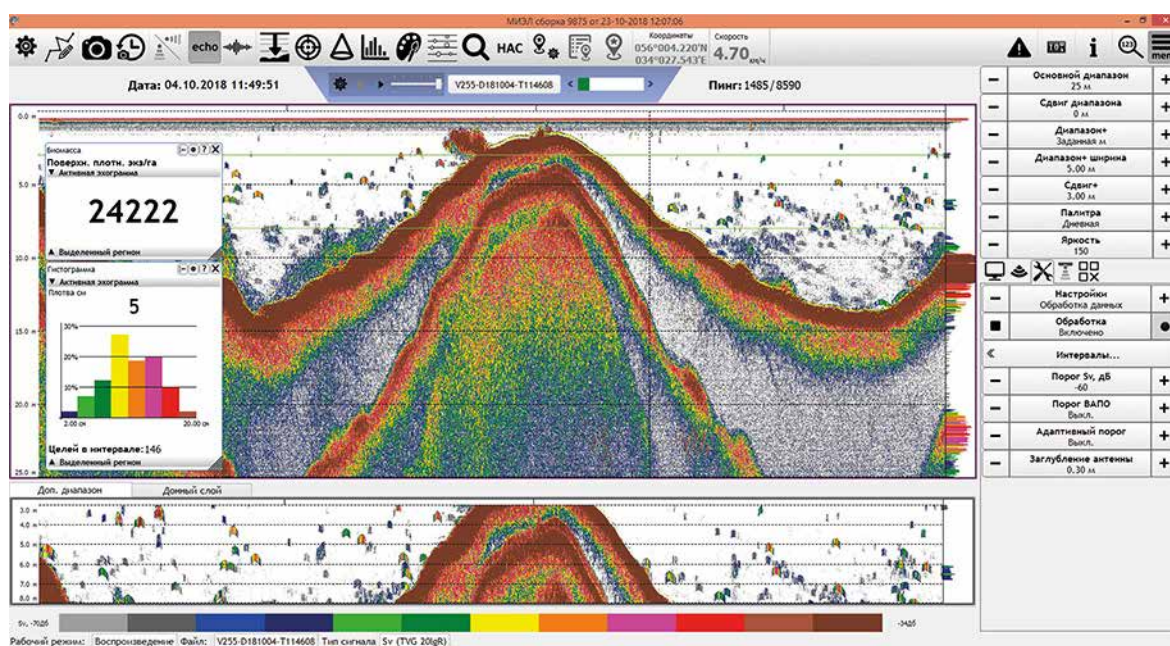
МИЭЛ сборка 9875 от 23-10-2018 12:07:06

echo НАС Координаты 056°004.220'N 034°027.543'E Скорость 4.70 км/ч

Дата: 04.10.2018 11:49:51

V255-D181004-T114608

Пинг: 1485/8590

0.0 м
5.0 м
10.0 м
15.0 м
20.0 м
25.0 м

Биомасса
Поверхн. плотн. экз/га
▼ Активная эхограмма
24222
▲ Выделенный регион

Гистограмма
▼ Активная эхограмма
Плотва см
5
30%
20%
10%
2.00 см
20.00 см
Целей в интервале: 146
▲ Выделенный регион

Основной диапазон
25 м
Сдвиг диапазона
0 м
Диапазон+
Заданная м
Диапазон+ ширина
5.00 м
Сдвиг+
3.00 м
Палитра
Дневная
Яркость
150

Настройки
Обработка данных
Обработка
Включено
Интервалы...
Порог Sv, дБ
-60
Порог ВАПО
Выкл.
Адаптивный порог
Выкл.
Заглубление антенны
0.30 м

Доп. диапазон
Донный слой

3.0 м
4.0 м
5.0 м
6.0 м
7.0 м
8.0 м

Sv, -70дБ
-34дБ

Рабочий режим: Воспроизведение Файл: V255-D181004-T114608 Тип сигнала Sv (TVG 20lgR)